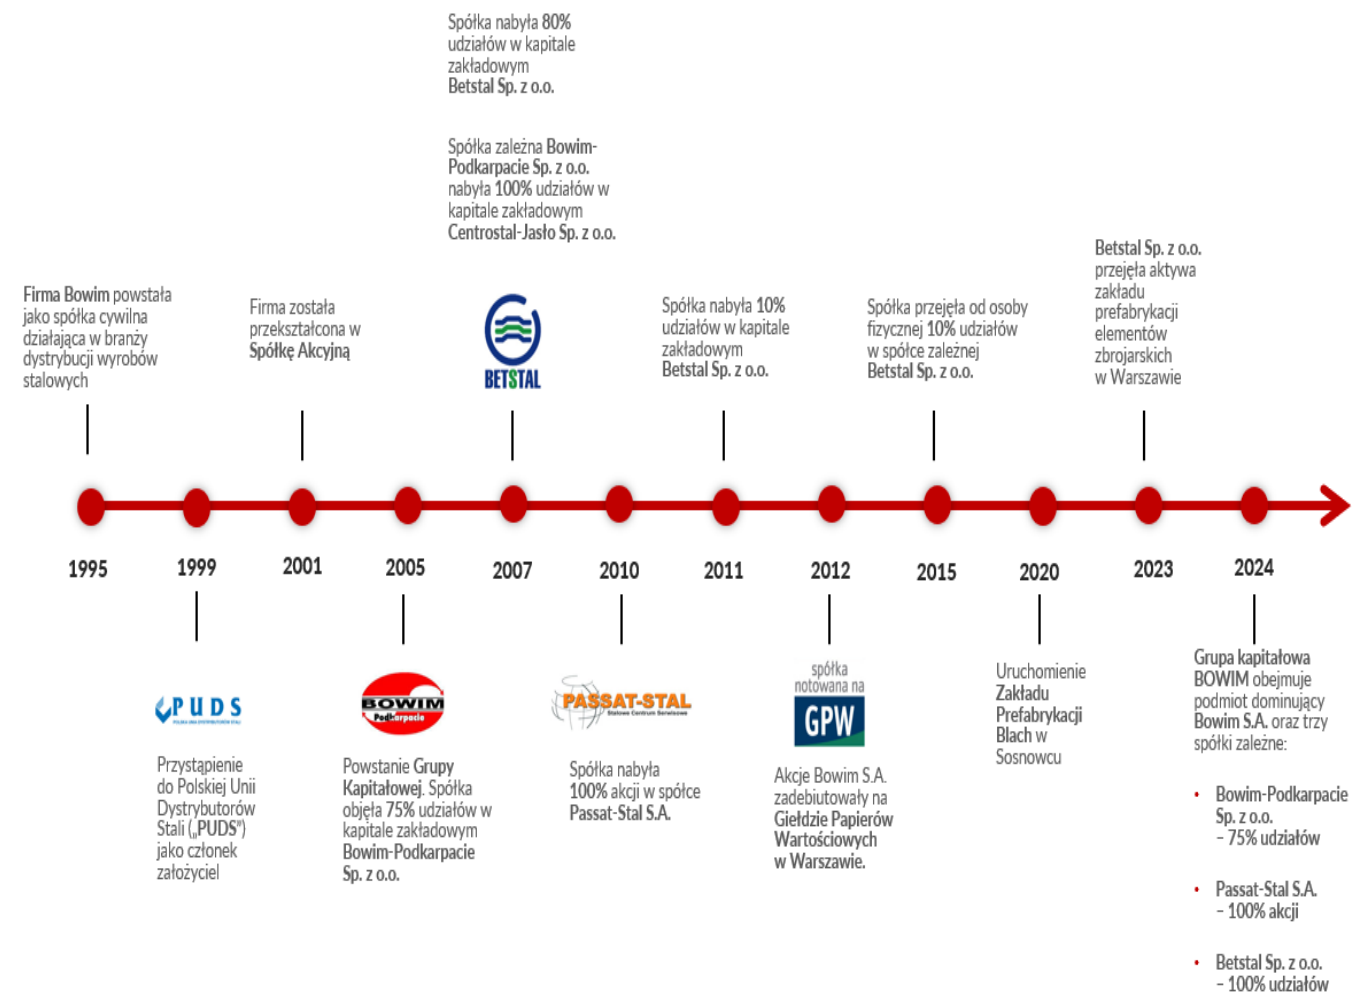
Spółka nabyła 80% udziałów w kapitale zakładowym Betstal Sp. z o.o.

Spółka zależna Bowim-Podkarpacie Sp. z o.o. nabyła 100% udziałów w kapitale zakładowym Centrostal-Jasło Sp. z o.o.

Firma Bowim powstała jako spółka cywilna działająca w branży dystrybucji wyrobów stalowych

Firma została przekształcona w Spółkę Akcyjną

BETSTAL

Spółka nabyła 10% udziałów w kapitale zakładowym Betstal Sp. z o.o.

Spółka przejęła od osoby fizycznej 10% udziałów w spółce zależnej Betstal Sp. z o.o.

Betstal Sp. z o.o. przejęła aktywa zakładu prefabrykacji elementów zbrojarskich w Warszawie

1995 1999 2001 2005 2007 2010 2011 2012 2015 2020 2023 2024

PUDS

Przystąpienie do Polskiej Unii Dystrybutorów Stali („PUDS") jako członek założyciel

BOWIM Podkarpacie

Powstanie Grupy Kapitałowej. Spółka objęła 75% udziałów w kapitale zakładowym Bowim-Podkarpacie Sp. z o.o.

PASSAT-STAL

Spółka nabyła 100% akcji w spółce Passat-Stal S.A.

spółka notowana na GPW

Akcje Bowim S.A. zadebiutowały na Giełdzie Papierów Wartościowych w Warszawie.

Uruchomienie Zakładu Prefabrykacji Blach w Sosnowcu

Grupa kapitałowa BOWIM obejmuje podmiot dominujący Bowim S.A. oraz trzy spółki zależne:

• Bowim-Podkarpacie Sp. z o.o. – 75% udziałów

• Passat-Stal S.A. – 100% akcji

• Betstal Sp. z o.o. – 100% udziałów